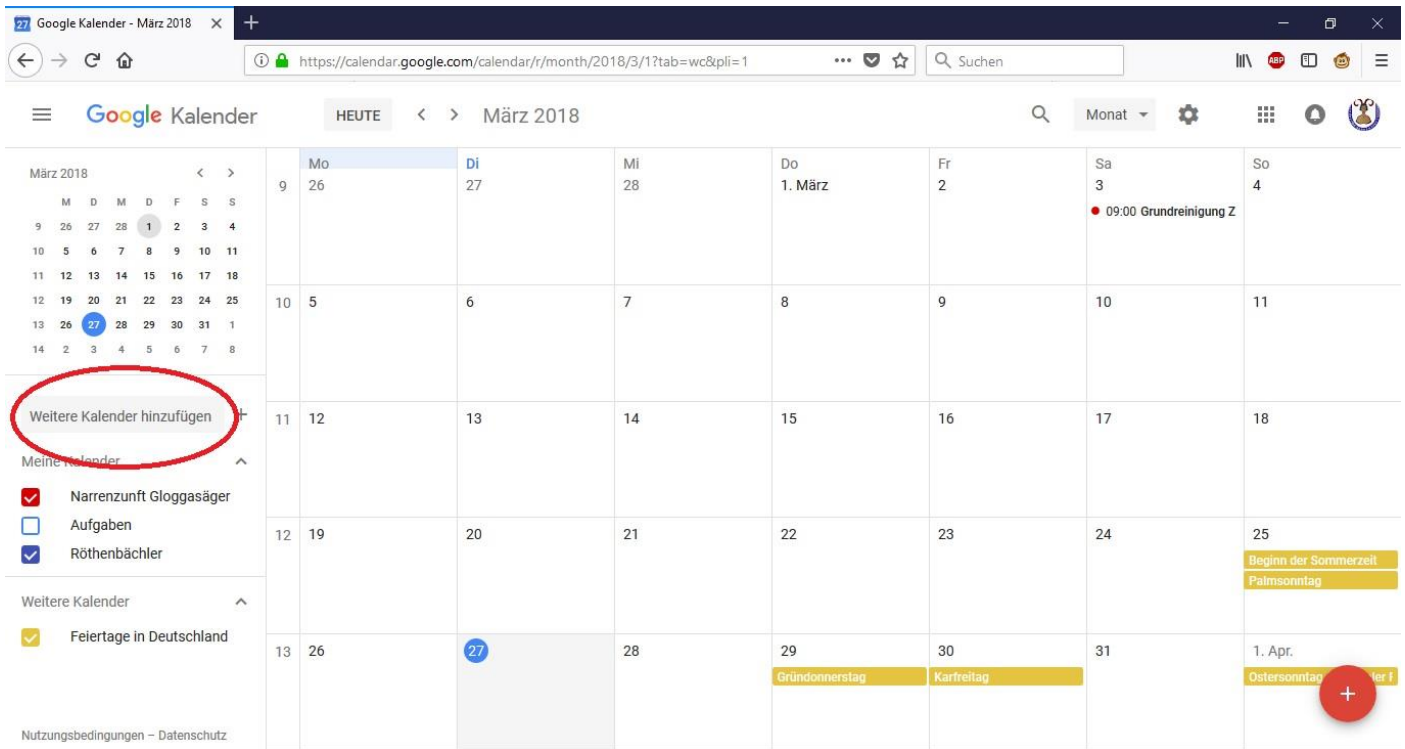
27 Google Kalender - März 2018 ×

https://calendar.google.com/calendar/r/month/2018/3/1?tab=wc&pli=1

Suchen

Google Kalender HEUTE < > März 2018 Monat

März 2018 < >

| | M | D | M | D | F | S | S |
|---|---|---|---|---|---|---|---|
| 9 | 26 | 27 | 28 | 1 | 2 | 3 | 4 |
| 10 | 5 | 6 | 7 | 8 | 9 | 10 | 11 |
| 11 | 12 | 13 | 14 | 15 | 16 | 17 | 18 |
| 12 | 19 | 20 | 21 | 22 | 23 | 24 | 25 |
| 13 | 26 | 27 | 28 | 29 | 30 | 31 | 1 |
| 14 | 2 | 3 | 4 | 5 | 6 | 7 | 8 |

Weitere Kalender hinzufügen +

Meine Kalender

Narrenzunft Gloggasäger

Aufgaben

Röthenbächler

Weitere Kalender

Feiertage in Deutschland

Nutzungsbedingungen – Datenschutz

| | Mo | Di | Mi | Do | Fr | Sa | So |
|---|---|---|---|---|---|---|---|
| 9 | 26 | 27 | 28 | 1. März | 2 | 3 • 09:00 Grundreinigung Z | 4 |
| 10 | 5 | 6 | 7 | 8 | 9 | 10 | 11 |
| 11 | 12 | 13 | 14 | 15 | 16 | 17 | 18 |
| 12 | 19 | 20 | 21 | 22 | 23 | 24 | 25 Beginn der Sommerzeit Palmsonntag |
| 13 | 26 | 27 | 28 | 29 Gründonnerstag | 30 Karfreitag | 31 | 1. Apr. Ostersonntag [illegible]der F |